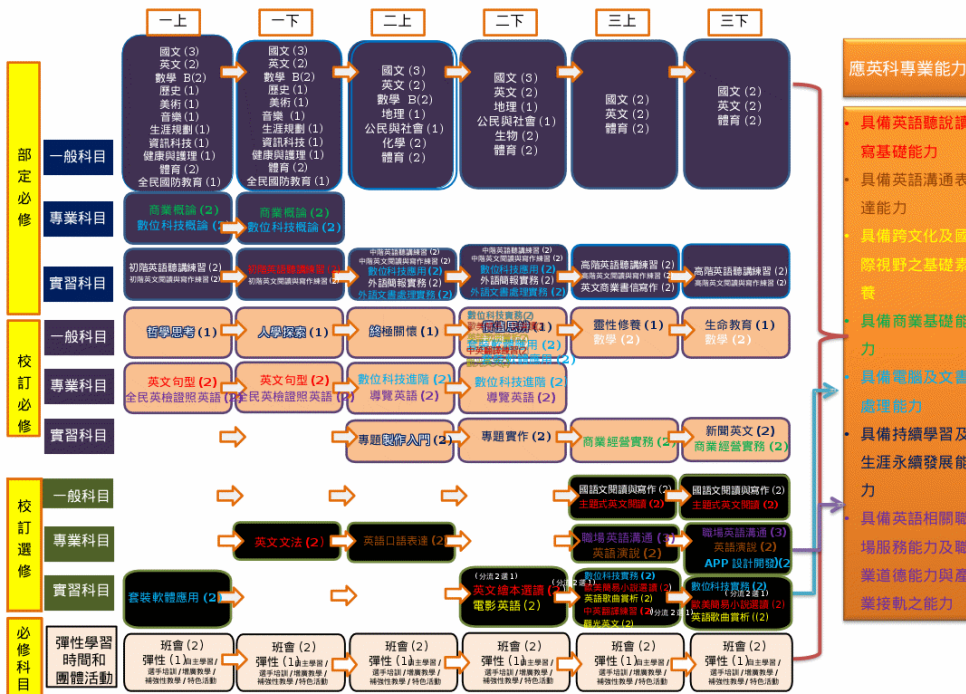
一上
一下
二上
二下
三上
三下

部定必修

一般科目

國文 (3)
英文 (2)
數學 B(2)
歷史 (1)
美術 (1)
音樂 (1)
生涯規劃 (1)
資訊科技 (1)
健康與護理 (1)
體育 (2)
全民國防教育 (1)

國文 (3)
英文 (2)
數學 B(2)
歷史 (1)
美術 (1)
音樂 (1)
生涯規劃 (1)
資訊科技 (1)
健康與護理 (1)
體育 (2)
全民國防教育 (1)

國文 (3)
英文 (2)
數學 B(2)
地理 (1)
公民與社會 (1)
化學 (2)
體育 (2)

國文 (3)
英文 (2)
地理 (1)
公民與社會 (1)
生物 (2)
體育 (2)

國文 (2)
英文 (2)
體育 (2)

國文 (2)
英文 (2)
體育 (2)

專業科目

商業概論 (2)
數位科技概論 (2)

商業概論 (2)
數位科技概論 (2)

實習科目

初階英語聽講練習 (2)
初階英文閱讀與寫作練習 (2)

初階英語聽講練習 (2)
初階英文閱讀與寫作練習 (2)

中階英語聽講練習 (2)
中階英文閱讀與寫作練習 (2)
數位科技應用 (2)
外語簡報實務 (2)
外語文書處理實務 (2)

中階英語聽講練習 (2)
中階英文閱讀與寫作練習 (2)
數位科技應用 (2)
外語簡報實務 (2)
外語文書處理實務 (2)

高階英語聽講練習 (2)
高階英文閱讀與寫作練習 (2)
英文商業書信寫作 (2)

高階英語聽講練習 (2)
高階英文閱讀與寫作練習 (2)

校訂必修

一般科目

哲學思考 (1)
人學探索 (1)
終極關懷 (1)
數位科技實務 (2)
情感思辨 (1)
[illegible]
靈性修養 (1)
數學 (2)
生命教育 (1)
數學 (2)

專業科目

英文句型 (2)
全民英檢證照英語 (2)
英文句型 (2)
全民英檢證照英語 (2)
數位科技進階 (2)
導覽英語 (2)
數位科技進階 (2)
導覽英語 (2)

實習科目

專題製作入門 (2)
專題實作 (2)
商業經營實務 (2)
新聞英文 (2)
商業經營實務 (2)

校訂選修

一般科目

國語文閱讀與寫作 (2)
主題式英文閱讀 (2)
國語文閱讀與寫作 (2)
主題式英文閱讀 (2)

專業科目

英文文法 (2)
英語口語表達 (2)
職場英語溝通 (3)
英語演說 (2)
職場英語溝通 (3)
英語演說 (2)
APP 設計開發 (2)

實習科目

套裝軟體應用 (2)
(分流 2 選 1)
英文繪本選讀 (2)
電影英語 (2)
(分流 2 選 1)
數位科技實務 (2)
英美簡易小說選讀 (2)
英語歌曲賞析 (2)
中英翻譯練習 (2)
觀光英文 (2)
(分流 2 選 1)
數位科技實務 (2)
(分流 2 選 1)
英美簡易小說選讀 (2)
英語歌曲賞析 (2)

必修科目

彈性學習時間和團體活動

班會 (2)
彈性 (1) 自主學習 / 選手培訓 / 增廣教學 / 補強性教學 / 特色活動
班會 (2)
彈性 (1) 自主學習 / 選手培訓 / 增廣教學 / 補強性教學 / 特色活動
班會 (2)
彈性 (1) 自主學習 / 選手培訓 / 增廣教學 / 補強性教學 / 特色活動
班會 (2)
彈性 (1) 自主學習 / 選手培訓 / 增廣教學 / 補強性教學 / 特色活動
班會 (2)
彈性 (1) 自主學習 / 選手培訓 / 增廣教學 / 補強性教學 / 特色活動
班會 (2)
彈性 (1) 自主學習 / 選手培訓 / 增廣教學 / 補強性教學 / 特色活動

應英科專業能力

• 具備英語聽說讀寫基礎能力
• 具備英語溝通表達能力
• 具備跨文化及國際視野之基礎素養
• 具備商業基礎能力
• 具備電腦及文書處理能力
• 具備持續學習及生涯永續發展能力
• 具備英語相關職場服務能力及職業道德能力與產業接軌之能力